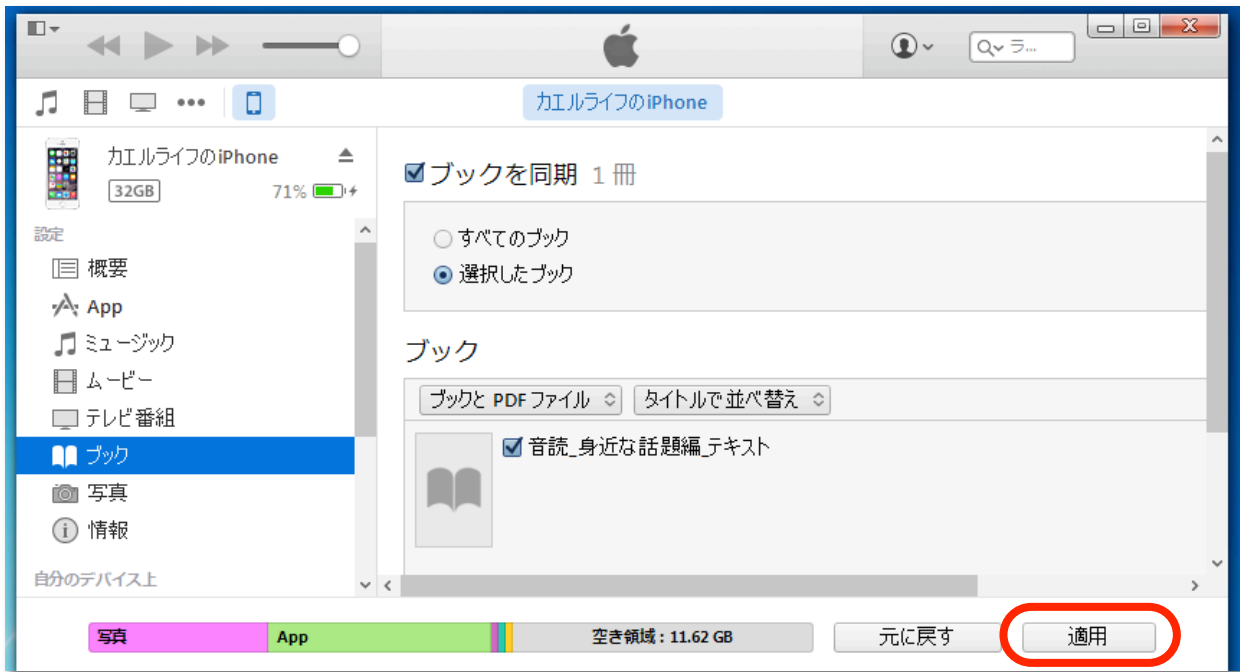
Q⌄ ラ...

カエルライフのiPhone

カエルライフのiPhone
32GB
71%

設定
概要
App
ミュージック
ムービー
テレビ番組
ブック
写真
情報
自分のデバイス上

ブックを同期 1 冊

すべてのブック
選択したブック

ブック

ブックと PDF ファイル
タイトルで並べ替え

音読_身近な話題編_テキスト

写真
App
空き領域：11.62 GB
元に戻す
適用